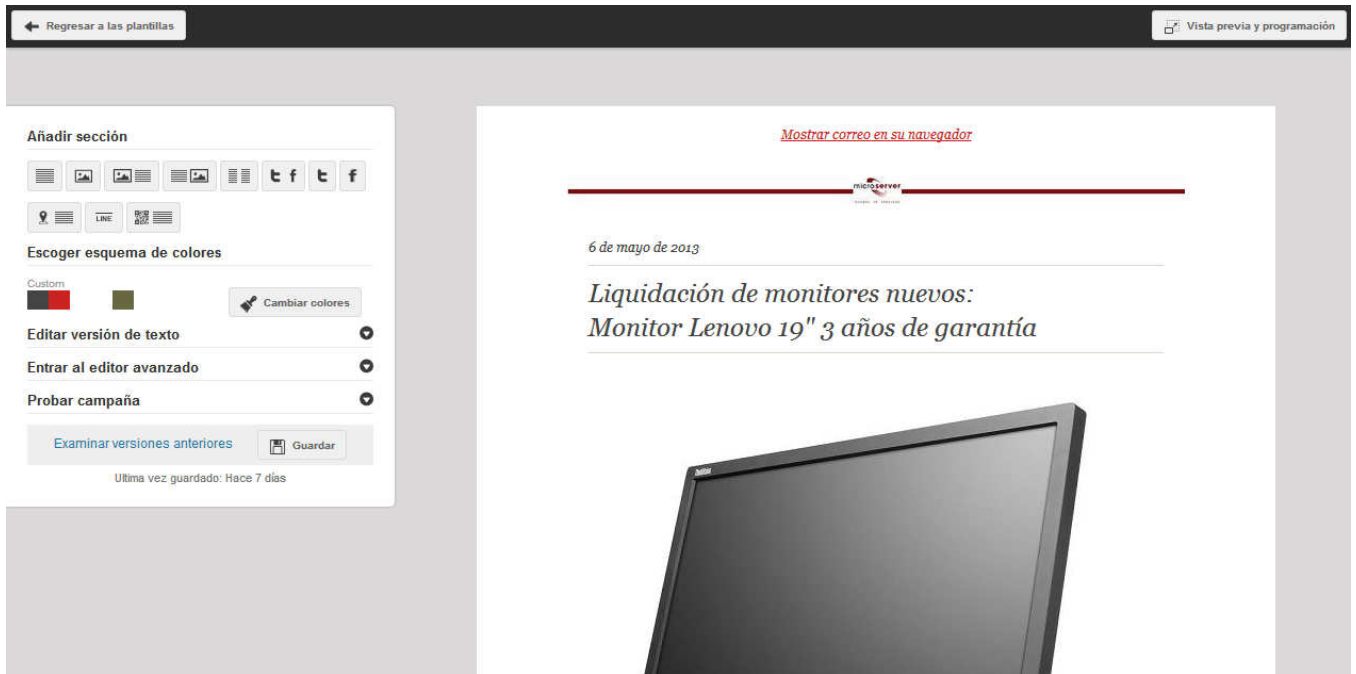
Regresar a las plantillas

Vista previa y programación

Añadir sección

LINE

Escoger esquema de colores

Custom

Cambiar colores

Editar versión de texto

Entrar al editor avanzado

Probar campaña

Examinar versiones anteriores

Guardar

Ultima vez guardado: Hace 7 días

Mostrar correo en su navegador

microserver

6 de mayo de 2013

Liquidación de monitores nuevos:
Monitor Lenovo 19" 3 años de garantía

ThinkVision